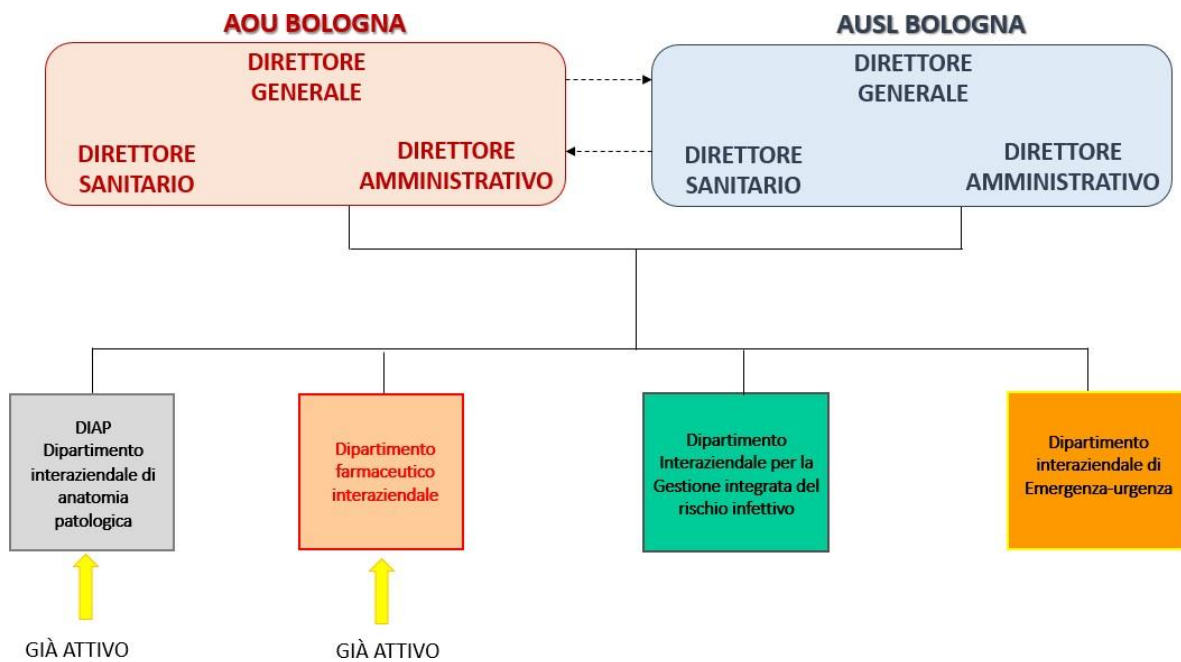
AOU BOLOGNA

DIRETTORE GENERALE

DIRETTORE SANITARIO

DIRETTORE AMMINISTRATIVO

AUSL BOLOGNA

DIRETTORE GENERALE

DIRETTORE SANITARIO

DIRETTORE AMMINISTRATIVO

DIAP Dipartimento interaziendale di anatomia patologica

Dipartimento farmaceutico interaziendale

Dipartimento Interaziendale per la Gestione integrata del rischio infettivo

Dipartimento interaziendale di Emergenza-urgenza

GIÀ ATTIVO

GIÀ ATTIVO